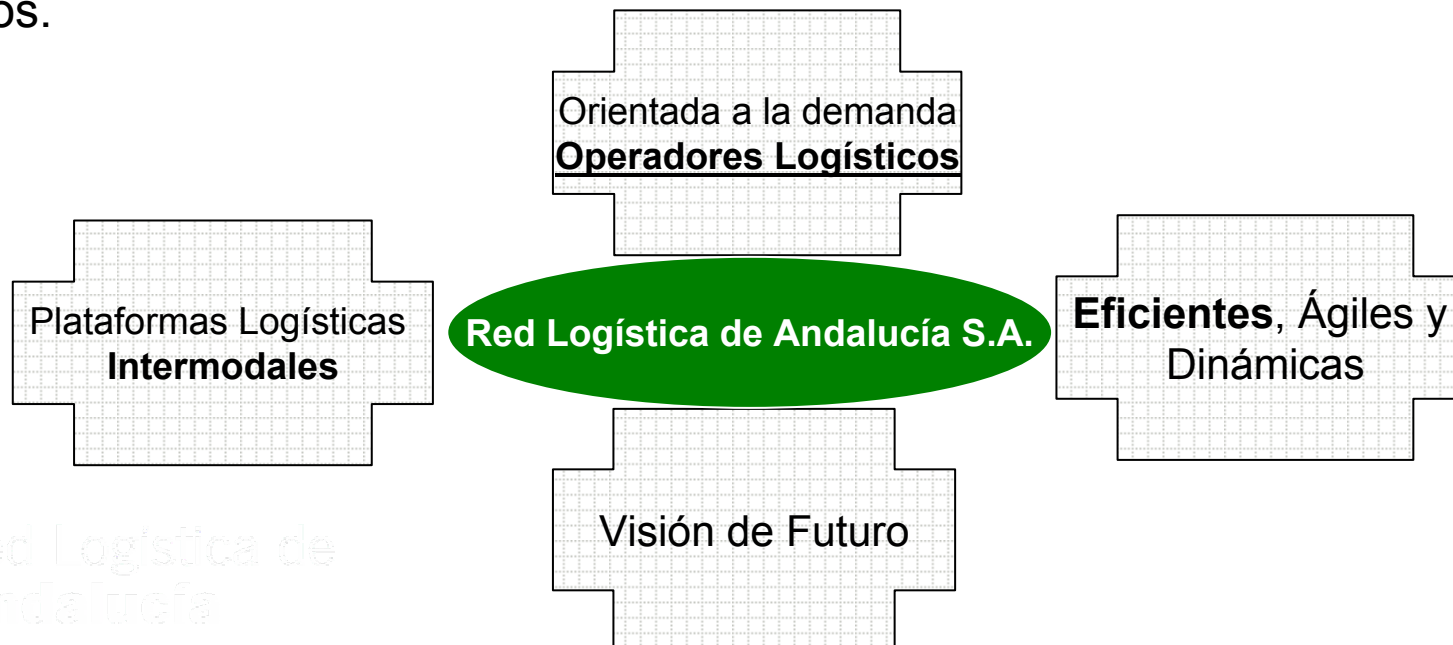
os.

Orientada a la demanda
**Operadores Logísticos**

Plataformas Logísticas
**Intermodales**

Red Logística de Andalucía S.A.

**Eficientes**, Ágiles y Dinámicas

ed Logística de
ndalucía

Visión de Futuro